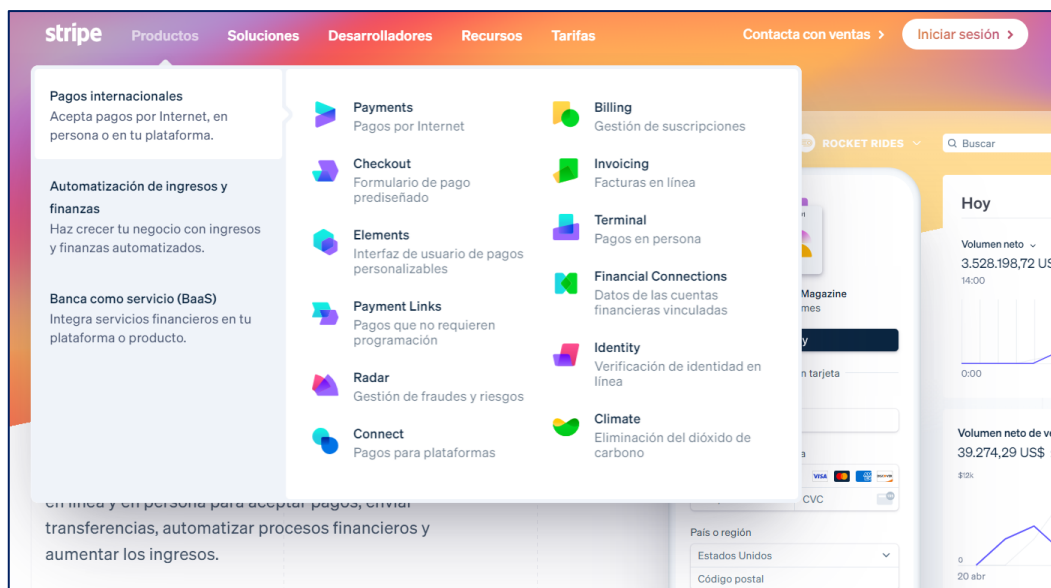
stripe Productos Soluciones Desarrolladores Recursos Tarifas Contacta con ventas > Iniciar sesión >

Pagos internacionales
Acepta pagos por Internet, en persona o en tu plataforma.

Automatización de ingresos y finanzas
Haz crecer tu negocio con ingresos y finanzas automatizados.

Banca como servicio (BaaS)
Integra servicios financieros en tu plataforma o producto.

Payments
Pagos por Internet

Checkout
Formulario de pago prediseñado

Elements
Interfaz de usuario de pagos personalizables

Payment Links
Pagos que no requieren programación

Radar
Gestión de fraudes y riesgos

Connect
Pagos para plataformas

Billing
Gestión de suscripciones

Invoicing
Facturas en línea

Terminal
Pagos en persona

Financial Connections
Datos de las cuentas financieras vinculadas

Identity
Verificación de identidad en línea

Climate
Eliminación del dióxido de carbono

ROCKET RIDES
Buscar
Hoy
Volumen neto
3.528.198,72 US
14:00
0:00
Magazine
mes
y
n tarjeta
a
CVC
Volumen neto de v
39.274,29 US$
$1k
0
20 abr
País o región
Estados Unidos
Código postal

en línea y en persona para aceptar pagos, enviar transferencias, automatizar procesos financieros y aumentar los ingresos.